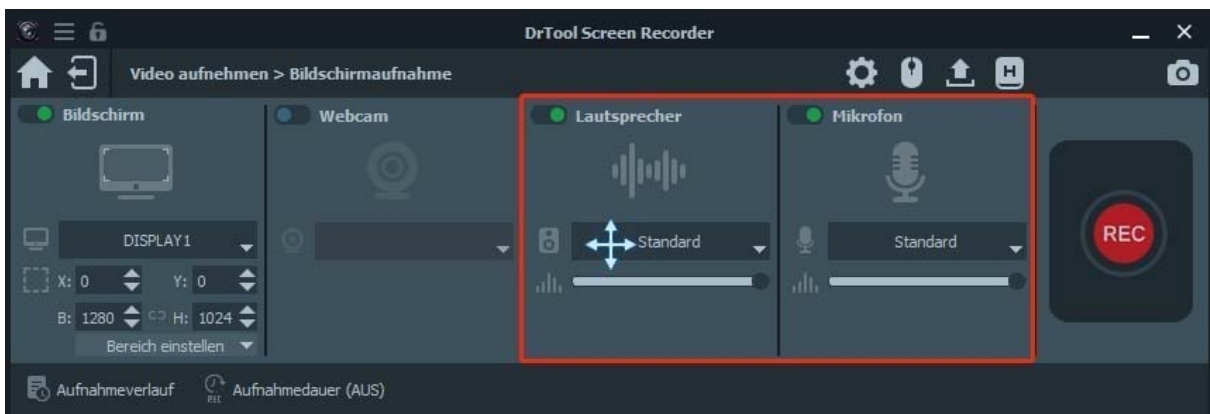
DrTool Screen Recorder

Video aufnehmen > Bildschirmaufnahme

Bildschirm

Webcam

Lautsprecher

Mikrofon

DISPLAY1

X: 0

Y: 0

B: 1280

H: 1024

Bereich einstellen

Standard

Standard

REC

Aufnahmeverlauf

Aufnahmedauer (AUS)